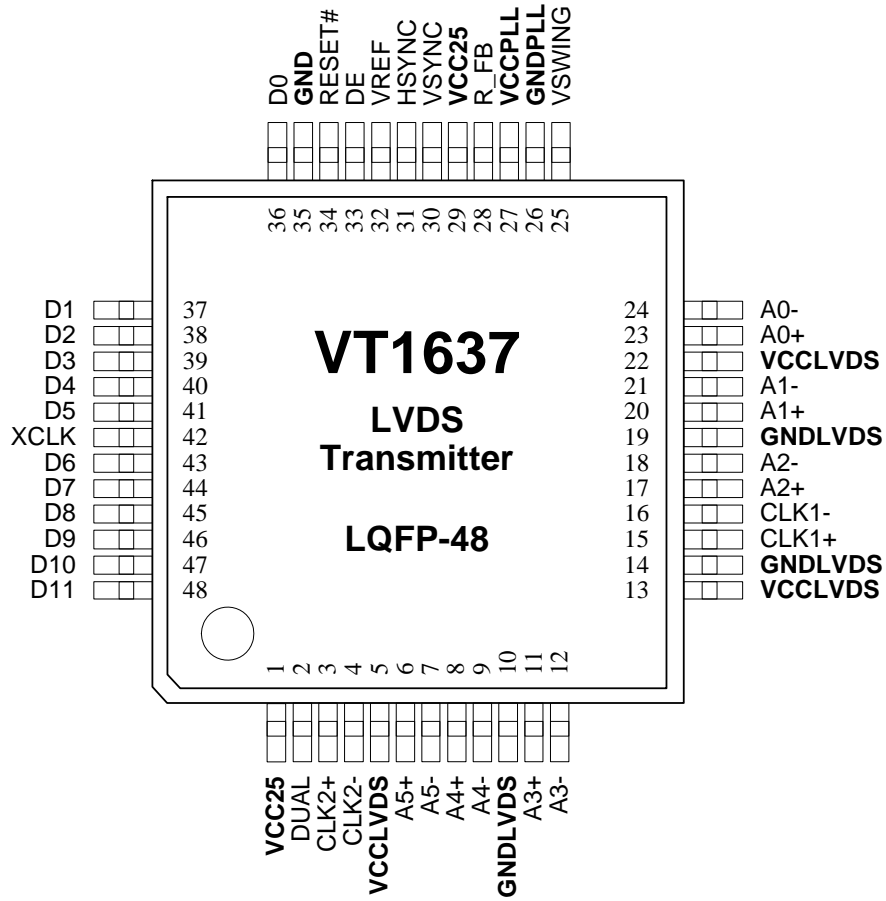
D0
GND
RESET#
DE
VREF
HSYNC
VSYNC
VCC25
R_FB
VCCPLL
GNDPLL
VSWING

36 35 34 33 32 31 30 29 28 27 26 25

D1 37
D2 38
D3 39
D4 40
D5 41
XCLK 42
D6 43
D7 44
D8 45
D9 46
D10 47
D11 48

VT1637

LVDS
Transmitter

LQFP-48

24 A0-
23 A0+
22 VCCLVDS
21 A1-
20 A1+
19 GNDLVDS
18 A2-
17 A2+
16 CLK1-
15 CLK1+
14 GNDLVDS
13 VCCLVDS

1 2 3 4 5 6 7 8 9 10 11 12

VCC25
DUAL
CLK2+
CLK2-
VCCLVDS
A5+
A5-
A4+
A4-
GNDLVDS
A3+
A3-